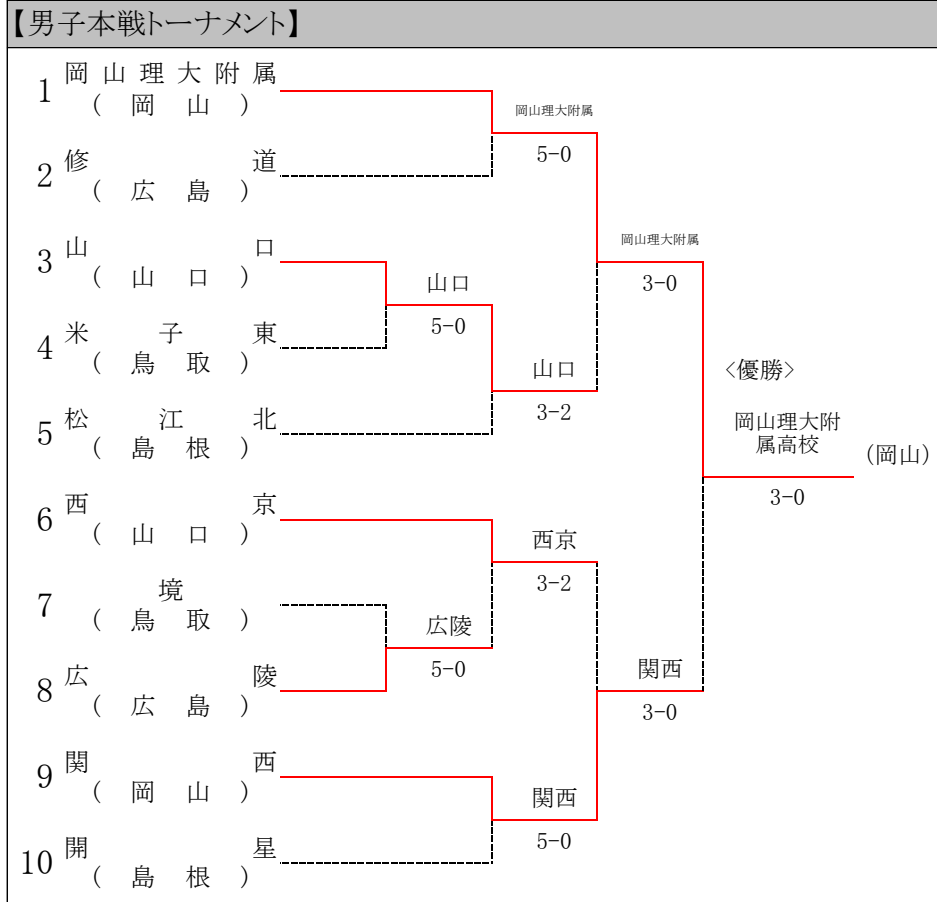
【男子本戦トーナメント】

1 岡山理大附属 (岡山)
2 修道 (広島)
3 山口 (山口)
4 米子東 (鳥取)
5 松江北 (島根)
6 西京 (山口)
7 境 (鳥取)
8 広陵 (広島)
9 関西 (岡山)
10 開星 (島根)

岡山理大附属
5-0

山口
5-0

山口
3-2

岡山理大附属
3-0

西京
3-2

広陵
5-0

関西
5-0

関西
3-0

〈優勝〉
岡山理大附属高校 (岡山)
3-0